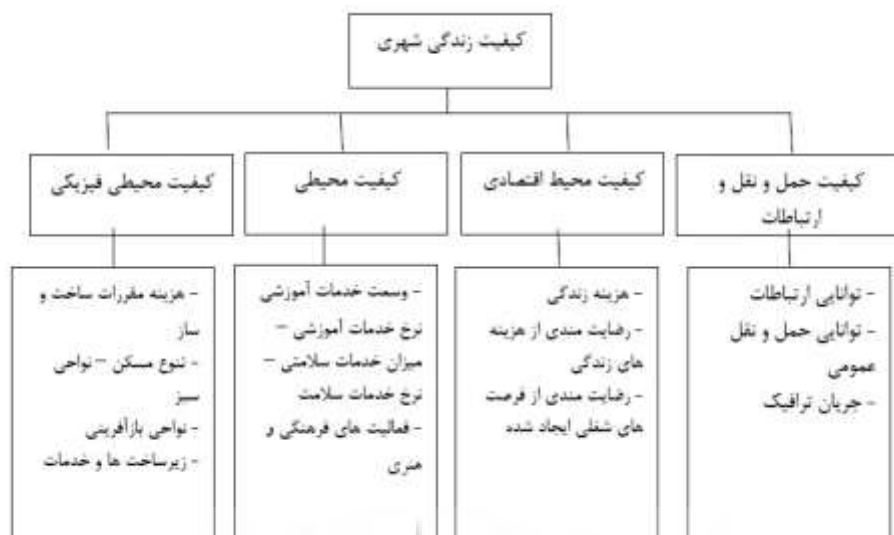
کیفیت زندگی شهری

کیفیت حمل و نقل و ارتباطات

کیفیت محیط اقتصادی

کیفیت محیطی

کیفیت محیطی فیزیکی

- توانایی ارتباطات
- توانایی حمل و نقل عمومی
- جریان ترافیک

- هزینه زندگی
- رضایت مندی از هزینه های زندگی
- رضایت مندی از فرصت های شغلی ایجاد شده

- وسعت خدمات آموزشی نرخ خدمات آموزشی – میزان خدمات سلامتی – نرخ خدمات سلامت
- فعالیت های فرهنگی و هنری

- هزینه مقررات ساخت و ساز
- تنوع مسکن – نواحی سبز
- نواحی بازآفرینی
- زیرساخت ها و خدمات